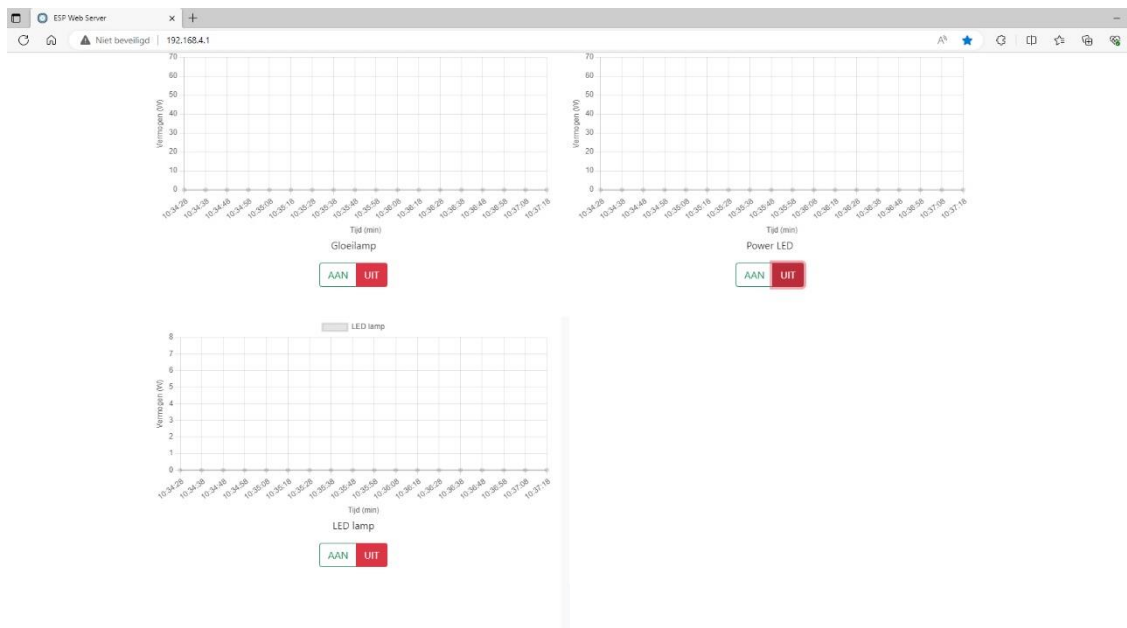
ESP Web Server ×  +

Niet beveiligd | 192.168.4.1

70
60
50
40
30
20
10
0
Vermogen (W)
10:34:28 10:34:38 10:34:48 10:34:58 10:35:08 10:35:18 10:35:28 10:35:38 10:35:48 10:35:58 10:36:08 10:36:18 10:36:28 10:36:38 10:36:48 10:36:58 10:37:08 10:37:18
Tijd (min)
Gloeilamp

AAN UIT

70
60
50
40
30
20
10
0
Vermogen (W)
10:34:28 10:34:38 10:34:48 10:34:58 10:35:08 10:35:18 10:35:28 10:35:38 10:35:48 10:35:58 10:36:08 10:36:18 10:36:28 10:36:38 10:36:48 10:36:58 10:37:08 10:37:18
Tijd (min)
Power LED

AAN UIT

LED lamp
8
7
6
5
4
3
2
1
0
Vermogen (W)
10:34:28 10:34:38 10:34:48 10:34:58 10:35:08 10:35:18 10:35:28 10:35:38 10:35:48 10:35:58 10:36:08 10:36:18 10:36:28 10:36:38 10:36:48 10:36:58 10:37:08 10:37:18
Tijd (min)
LED lamp

AAN UIT